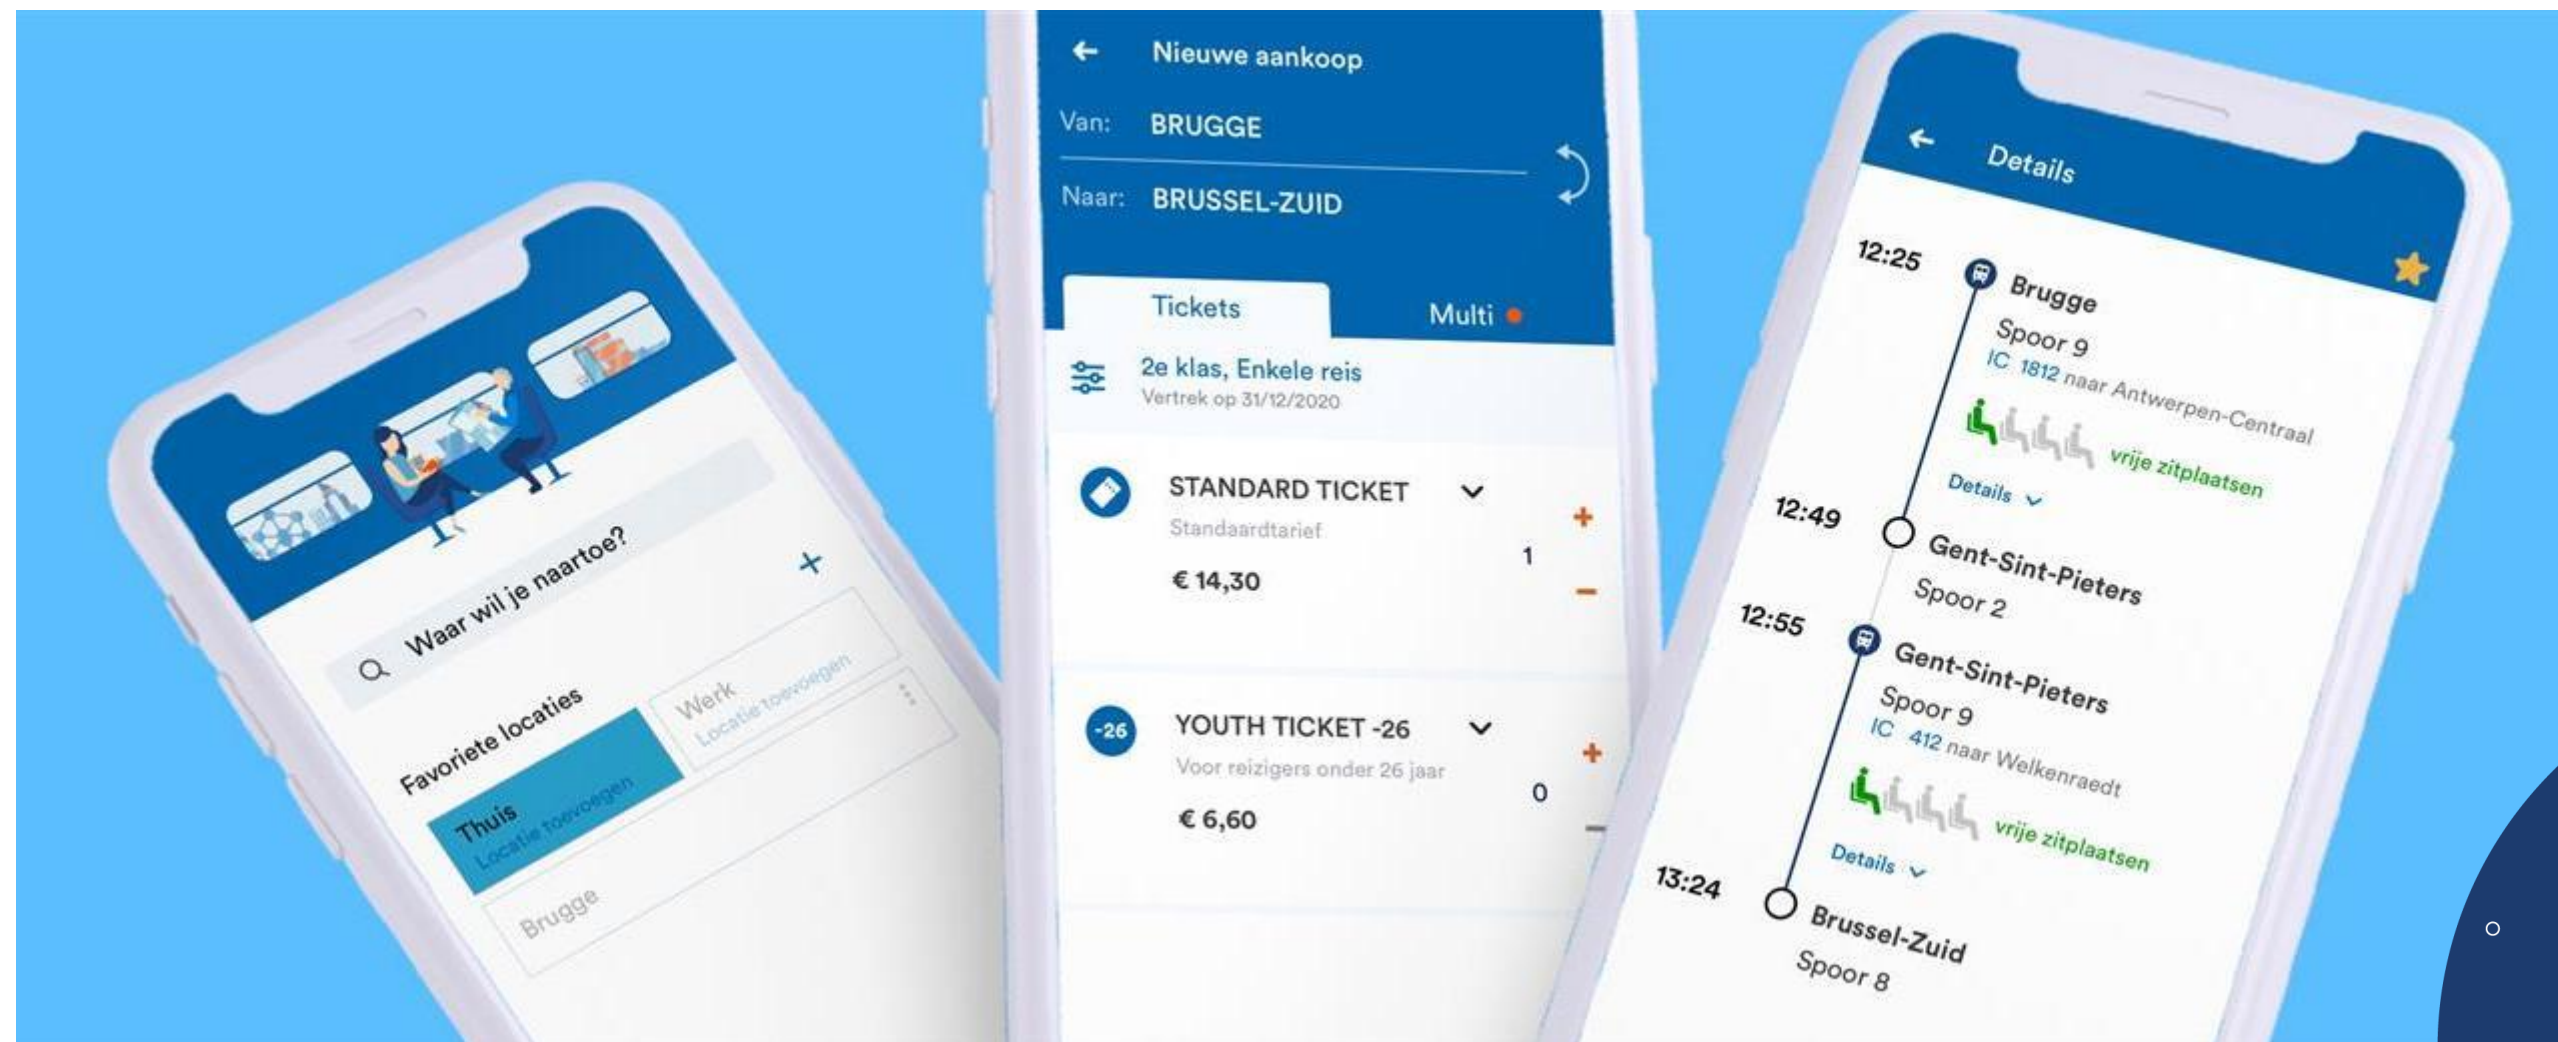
Waar wil je naartoe?

Favoriete locaties

Thuis
Locatie toevoegen

Werk
Locatie toevoegen

Brugge

Nieuwe aankoop

Van: BRUGGE

Naar: BRUSSEL-ZUID

Tickets

Multi

2e klas, Enkele reis
Vertrek op 31/12/2020

STANDARD TICKET
Standaardtarief
€ 14,30
1

-26
YOUTH TICKET -26
Voor reizigers onder 26 jaar
€ 6,60
0

Details

12:25 Brugge
Spoor 9
IC 1812 naar Antwerpen-Centraal
vrije zitplaatsen
Details

12:49 Gent-Sint-Pieters
Spoor 2

12:55 Gent-Sint-Pieters
Spoor 9
IC 412 naar Welkenraedt
vrije zitplaatsen
Details

13:24 Brussel-Zuid
Spoor 8